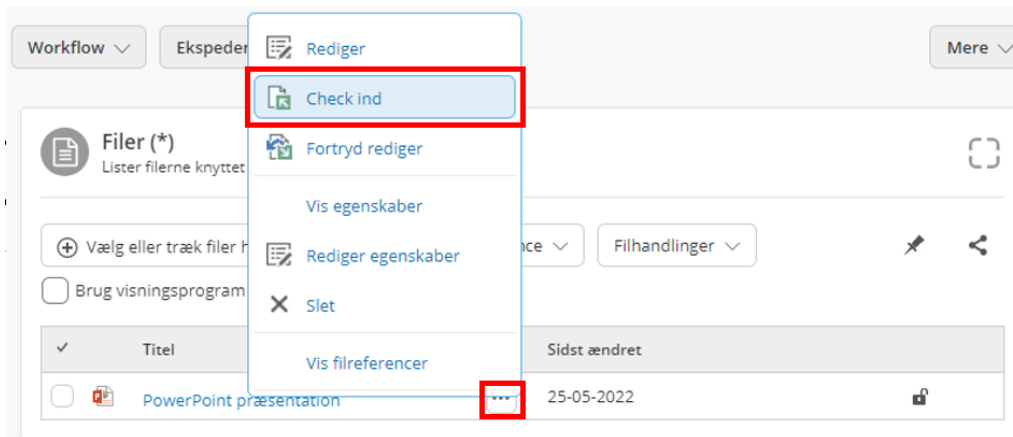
Workflow
Ekspeder
Mere

Rediger
Check ind
Fortryd rediger
Vis egenskaber
Rediger egenskaber
Slet
Vis filreferencer

Filer (*)
Lister filerne knyttet

Vælg eller træk filer h
nce
Filhandlinger
Brug visningsprogram

| ✓ | Titel | | Sidst ændret | |
|---|---|---|---|---|
| | PowerPoint præsentation | ... | 25-05-2022 | |